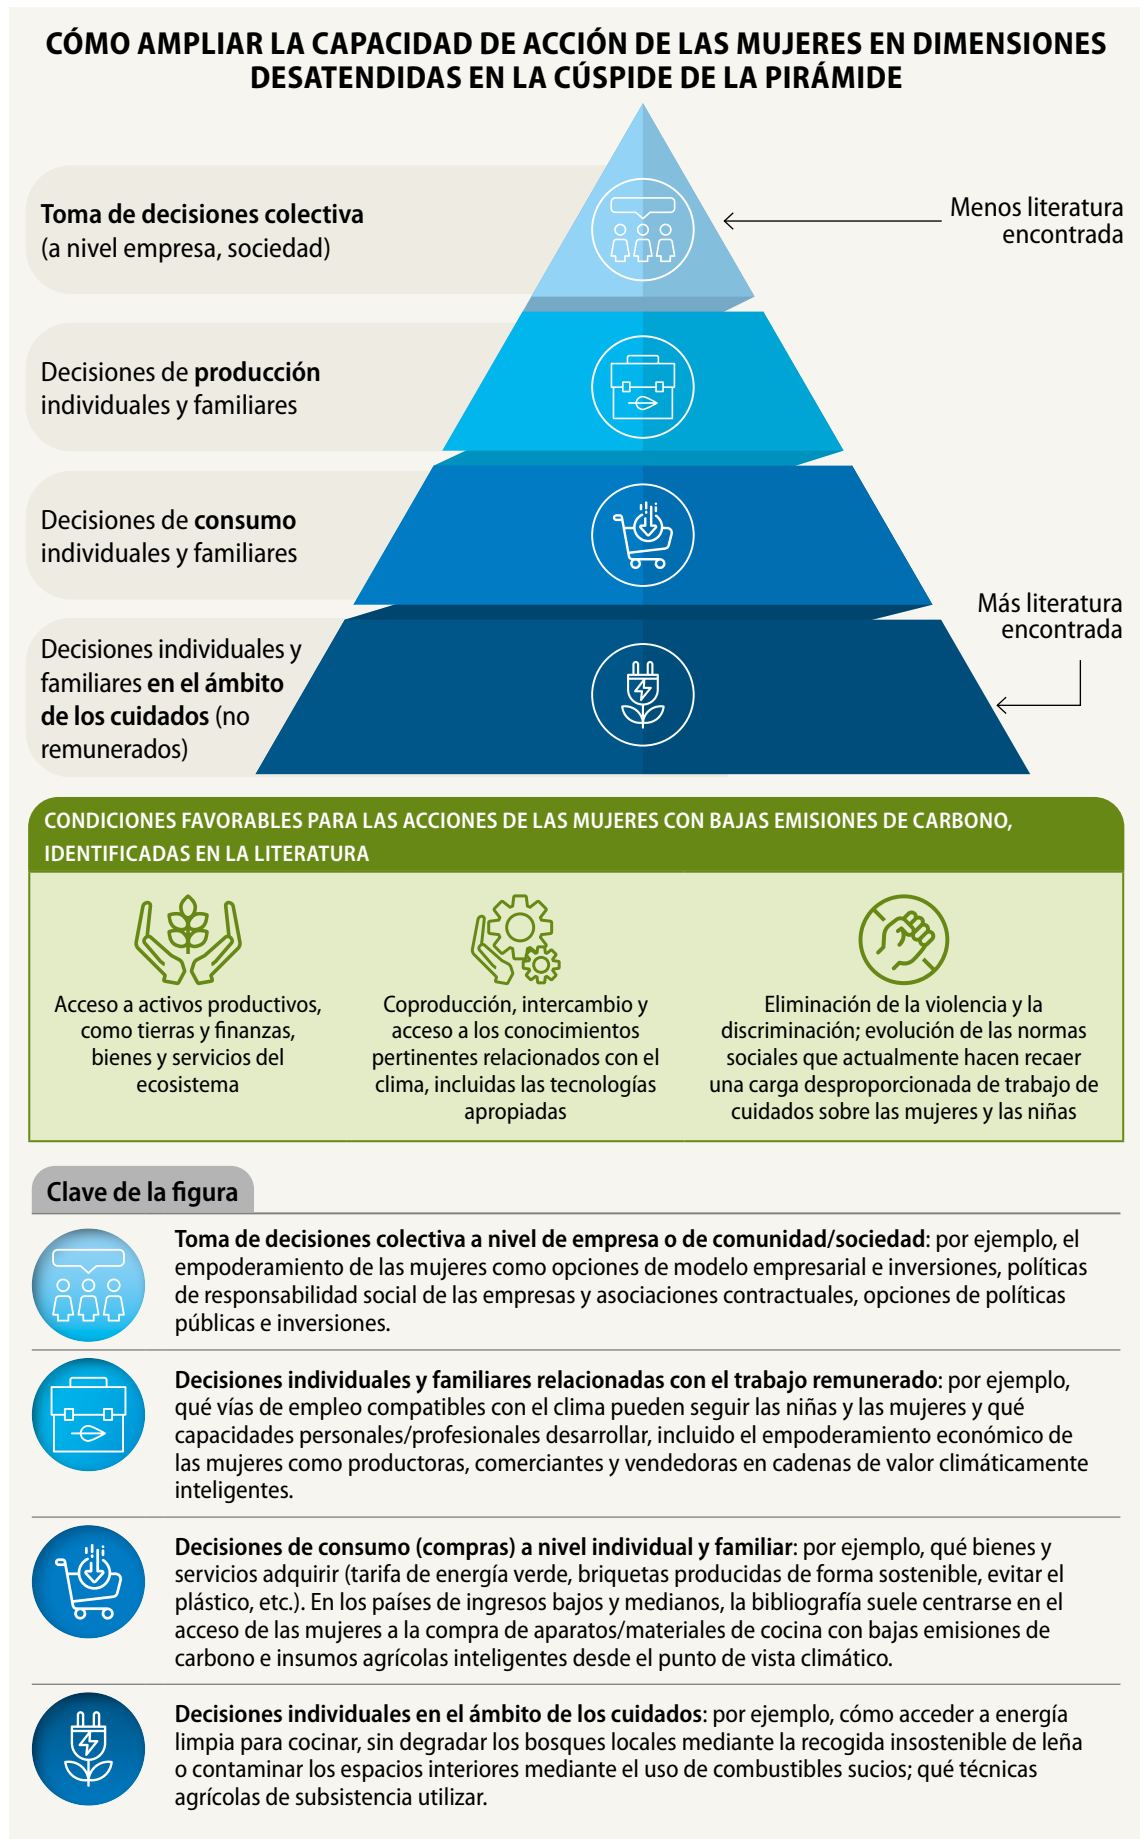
CÓMO AMPLIAR LA CAPACIDAD DE ACCIÓN DE LAS MUJERES EN DIMENSIONES DESATENDIDAS EN LA CÚSPIDE DE LA PIRÁMIDE

Toma de decisiones colectiva (a nivel empresa, sociedad)

Menos literatura encontrada

Decisiones de producción individuales y familiares

Decisiones de consumo individuales y familiares

Más literatura encontrada

Decisiones individuales y familiares en el ámbito de los cuidados (no remunerados)

CONDICIONES FAVORABLES PARA LAS ACCIONES DE LAS MUJERES CON BAJAS EMISIONES DE CARBONO, IDENTIFICADAS EN LA LITERATURA

Acceso a activos productivos, como tierras y finanzas, bienes y servicios del ecosistema

Coproducción, intercambio y acceso a los conocimientos pertinentes relacionados con el clima, incluidas las tecnologías apropiadas

Eliminación de la violencia y la discriminación; evolución de las normas sociales que actualmente hacen recaer una carga desproporcionada de trabajo de cuidados sobre las mujeres y las niñas

Clave de la figura

Toma de decisiones colectiva a nivel de empresa o de comunidad/sociedad: por ejemplo, el empoderamiento de las mujeres como opciones de modelo empresarial e inversiones, políticas de responsabilidad social de las empresas y asociaciones contractuales, opciones de políticas públicas e inversiones.

Decisiones individuales y familiares relacionadas con el trabajo remunerado: por ejemplo, qué vías de empleo compatibles con el clima pueden seguir las niñas y las mujeres y qué capacidades personales/profesionales desarrollar, incluido el empoderamiento económico de las mujeres como productoras, comerciantes y vendedoras en cadenas de valor climáticamente inteligentes.

Decisiones de consumo (compras) a nivel individual y familiar: por ejemplo, qué bienes y servicios adquirir (tarifa de energía verde, briquetas producidas de forma sostenible, evitar el plástico, etc.). En los países de ingresos bajos y medianos, la bibliografía suele centrarse en el acceso de las mujeres a la compra de aparatos/materiales de cocina con bajas emisiones de carbono e insumos agrícolas inteligentes desde el punto de vista climático.

Decisiones individuales en el ámbito de los cuidados: por ejemplo, cómo acceder a energía limpia para cocinar, sin degradar los bosques locales mediante la recogida insostenible de leña o contaminar los espacios interiores mediante el uso de combustibles sucios; qué técnicas agrícolas de subsistencia utilizar.